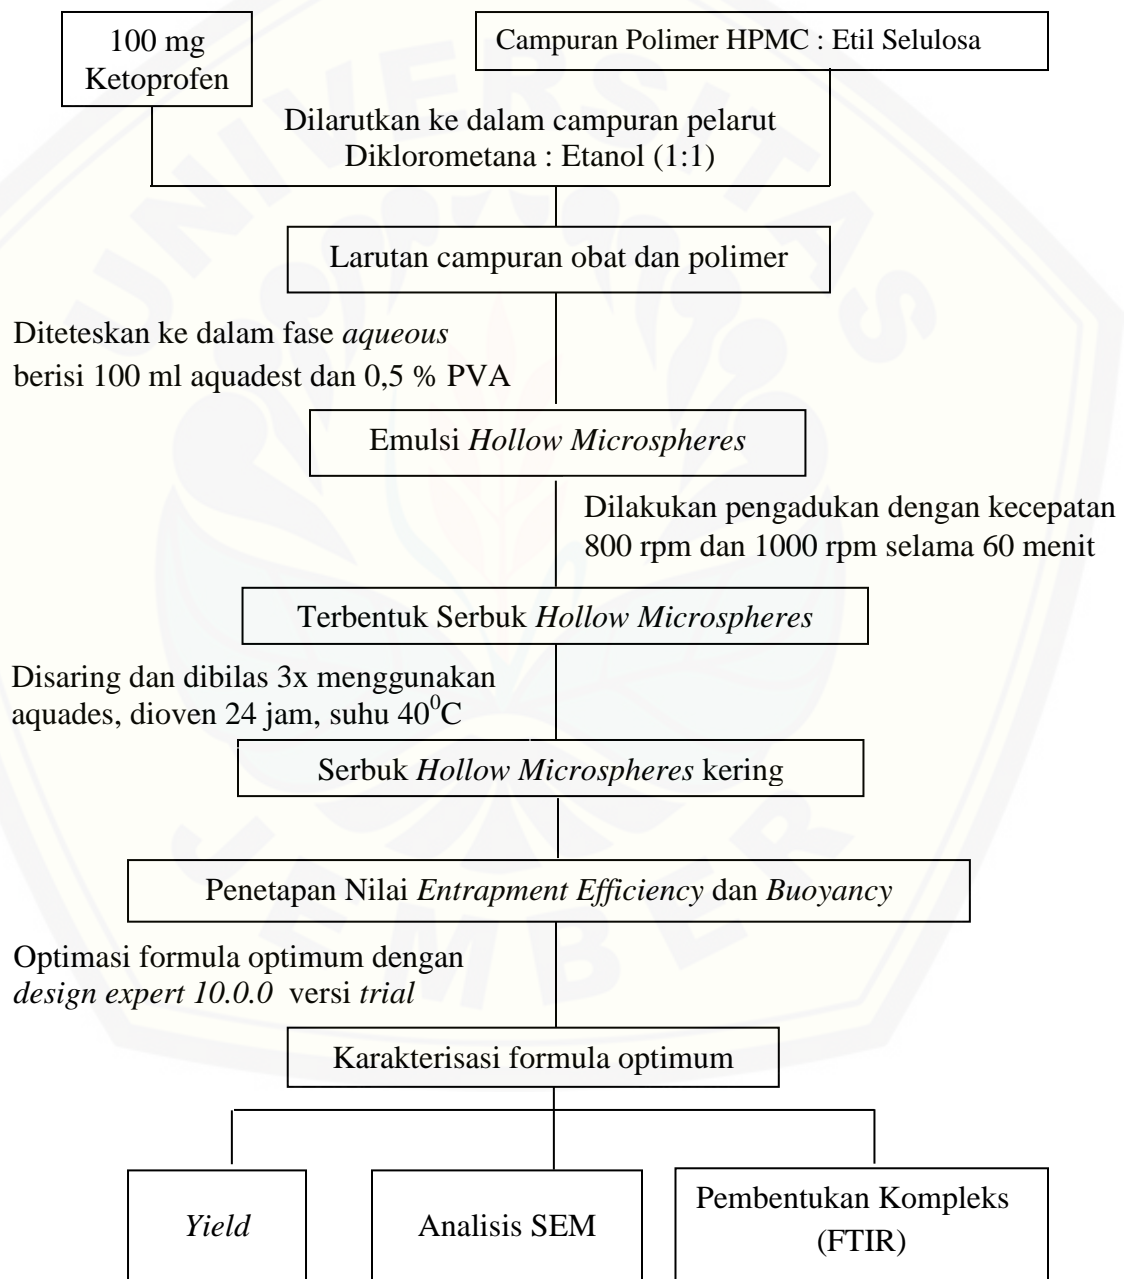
100 mg Ketoprofen

Campuran Polimer HPMC : Etil Selulosa

Dilarutkan ke dalam campuran pelarut Diklorometana : Etanol (1:1)

Larutan campuran obat dan polimer

Diteteskan ke dalam fase *aqueous* berisi 100 ml aquadest dan 0,5 % PVA

Emulsi *Hollow Microspheres*

Dilakukan pengadukan dengan kecepatan 800 rpm dan 1000 rpm selama 60 menit

Terbentuk Serbuk *Hollow Microspheres*

Disaring dan dibilas 3x menggunakan aquades, dioven 24 jam, suhu $40^0C$

Serbuk *Hollow Microspheres* kering

Penetapan Nilai *Entrapment Efficiency* dan *Buoyancy*

Optimasi formula optimum dengan *design expert 10.0.0* versi *trial*

Karakterisasi formula optimum

*Yield*

Analisis SEM

Pembentukan Kompleks (FTIR)